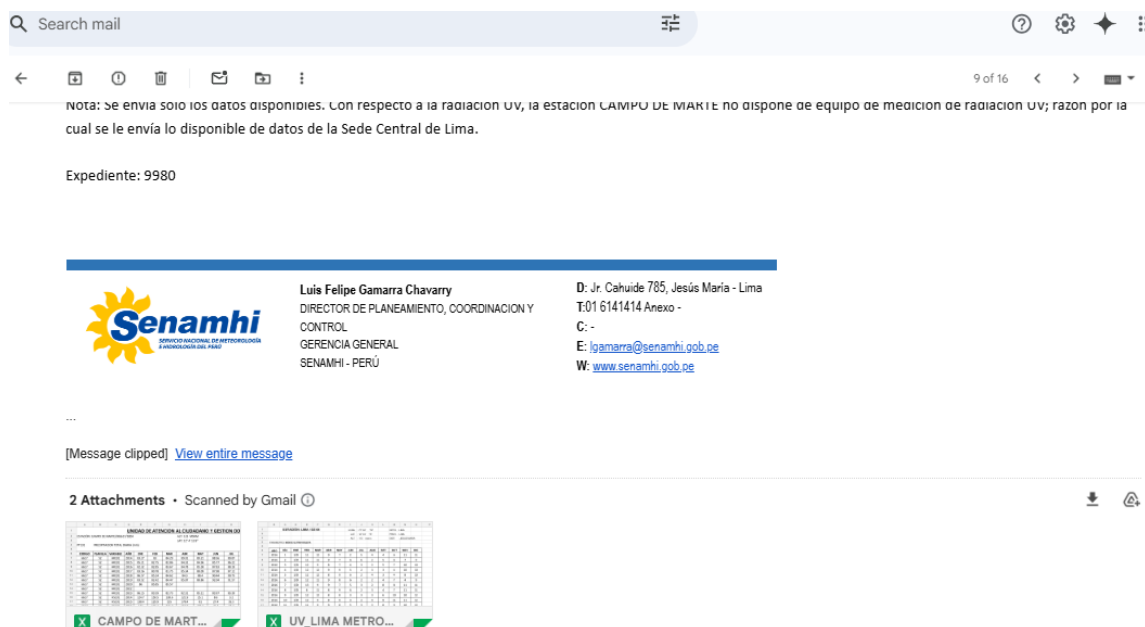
Search mail

9 of 16

Nota: Se envía solo los datos disponibles. Con respecto a la radiación UV, la estación CAMPO DE MARTE no dispone de equipo de medición de radiación UV; razón por la cual se le envía lo disponible de datos de la Sede Central de Lima.

Expediente: 9980

Senamhi
SERVICIO NACIONAL DE METEOROLOGÍA E HIDROLOGÍA DEL PERÚ

Luis Felipe Gamarra Chavarry
DIRECTOR DE PLANEAMIENTO, COORDINACION Y CONTROL
GERENCIA GENERAL
SENAMHI - PERÚ

D: Jr. Cahuide 785, Jesús María - Lima
T:01 6141414 Anexo -
C: -
E: lgamarra@senamhi.gob.pe
W: www.senamhi.gob.pe

...

[Message clipped] View entire message

2 Attachments • Scanned by Gmail

UNIDAD DE ATENCION AL CIUDADANO Y GESTION DO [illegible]

CAMPO DE MART...

UV_LIMA METRO...